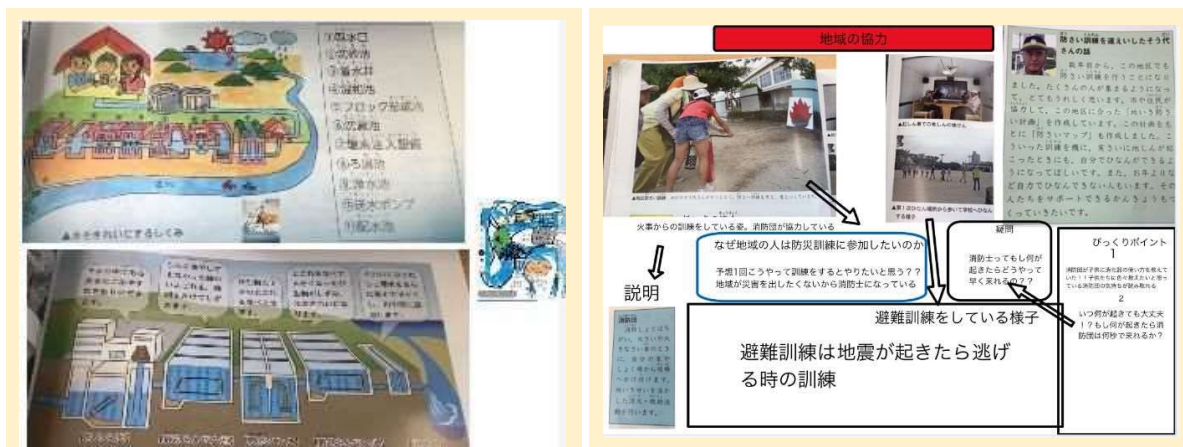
①取水口
②沈砂池
③着水井
④混和池
⑤フロック形成池
⑥沈殿池
⑦塩素注入設備
⑧ろ過池
⑨浄水池
⑩送水ポンプ
⑪配水池

▲水をきれいにするしくみ

地域の協力

防さい訓練を進めいしたそう代さんの話

前年度から、この地区でも防さい訓練を行うことになりました。たくさんの人が集まるようになって、とてもうれしく思います。市や住民が協力して、この地区に合った「ぬいう防さい計画」を作成しています。この計画をもとに「防さいマップ」も作成しました。こういった訓練を機に、災害が起こったときにも、自分でひなんができるようになってほしいです。また、お年よりなど自力でひなんできない人もいます。その人たちをサポートできるかんきょうもつくっていきたいです。

火事からの訓練をしている姿。消防団が協力している

なぜ地域の人は防災訓練に参加したいのか

予想1回こうやって訓練をするとやりたいと思う？？
地域が災害を出したくないから消防士になっている

疑問
消防士でもし何が起きたらどうやって早く来れるの？？

びっくりポイント
1
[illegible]

2
いつ何が起きても大丈夫！？もし何が起きたら消防団は何秒で来れるか？

説明

避難訓練をしている様子

避難訓練は地震が起きたら逃げる時の訓練